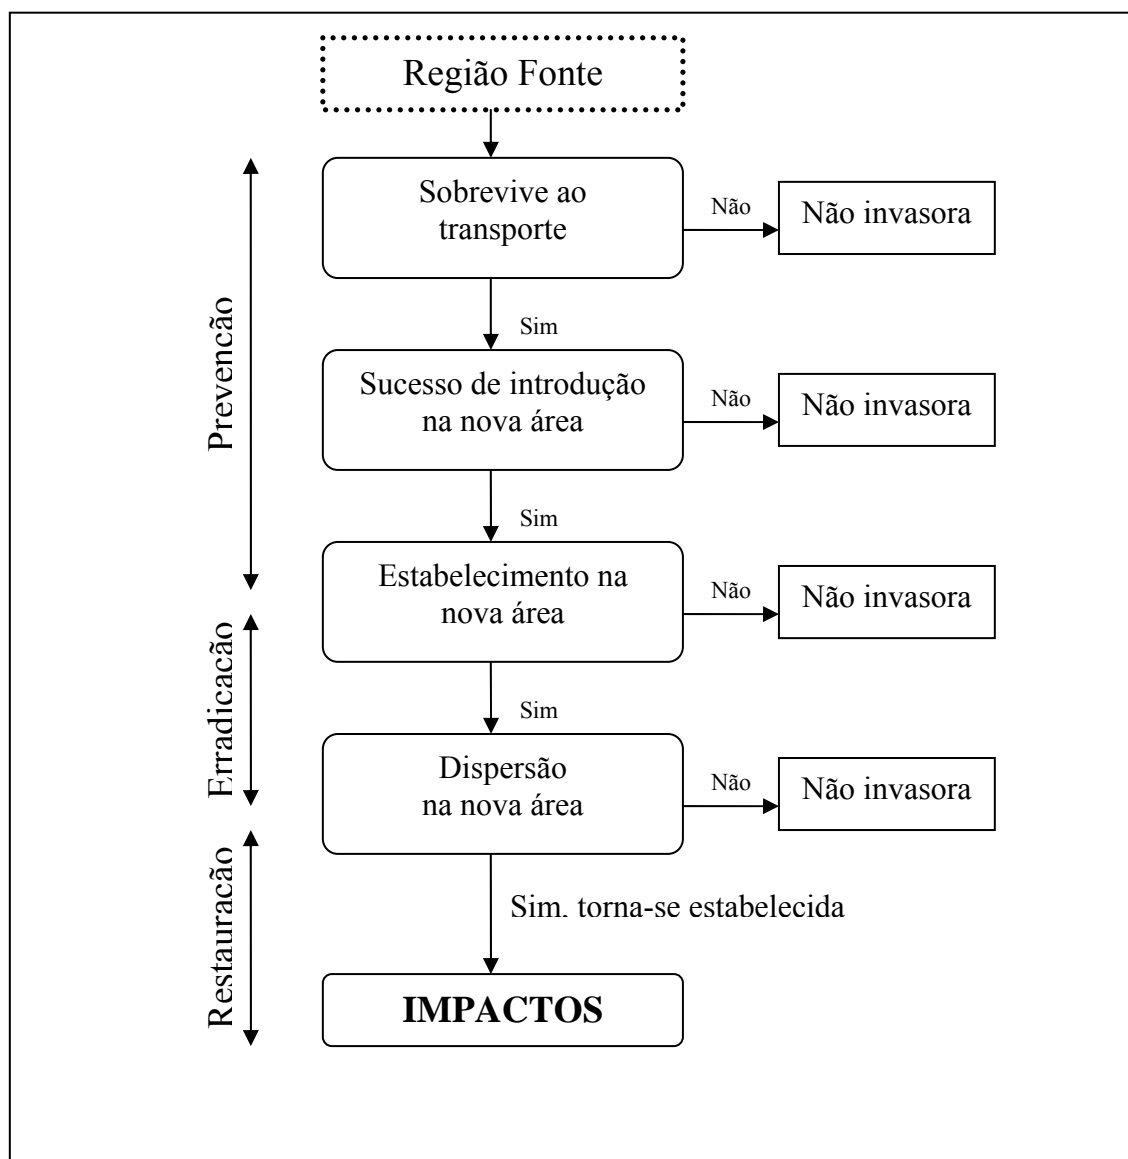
Região Fonte

Sobrevive ao transporte

Não

Não invasora

Sim

Sucesso de introdução na nova área

Não

Não invasora

Sim

Estabelecimento na nova área

Não

Não invasora

Sim

Dispersão na nova área

Não

Não invasora

Sim. torna-se estabelecida

IMPACTOS

Prevencão

Erradicacão

Restauracão